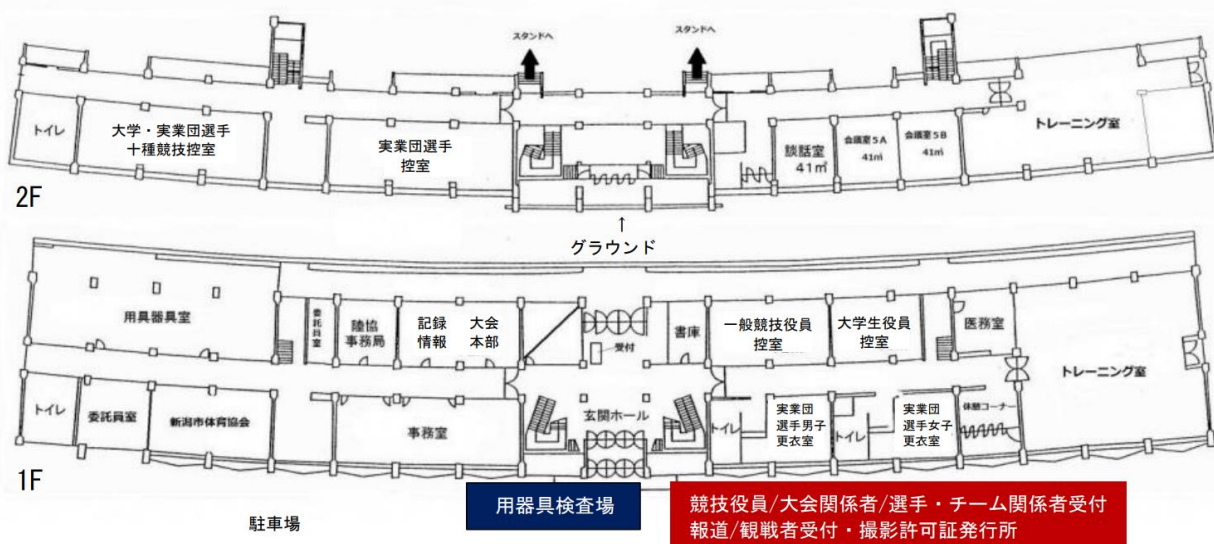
スタンドへ
スタンドへ

トイレ
大学・実業団選手
十種競技控室
実業団選手
控室
談話室
41㎡
会議室5A
41㎡
会議室5B
41㎡
トレーニング室

2F

↑
グラウンド

用具器具室
委託員室
陸協
事務局
記録
情報
大会
本部
受付
書庫
一般競技役員
控室
大学生役員
控室
医務室
トレーニング室
トイレ
委託員室
新潟市体育協会
事務室
玄関ホール
トイレ
実業団
選手男子
更衣室
トイレ
実業団
選手女子
更衣室
休憩コーナー

1F

用器具検査場
競技役員/大会関係者/選手・チーム関係者受付
報道/観戦者受付・撮影許可証発行所

駐車場